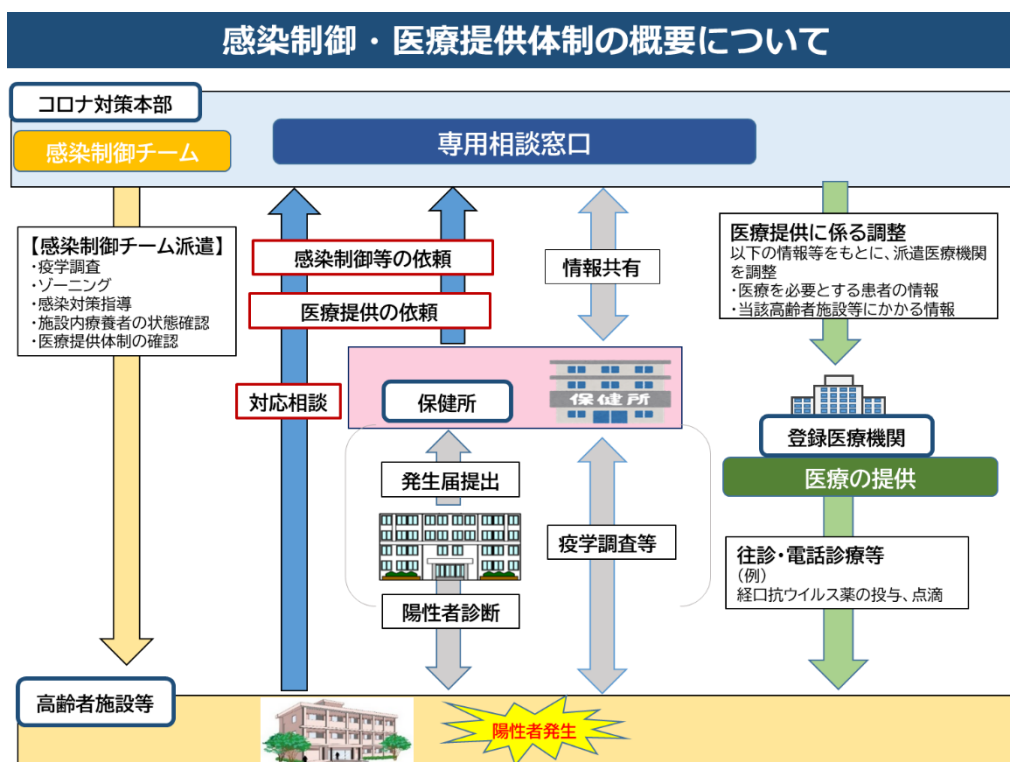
感染制御・医療提供体制の概要について

コロナ対策本部

感染制御チーム

専用相談窓口

【感染制御チーム派遣】
・疫学調査
・ゾーニング
・感染対策指導
・施設内療養者の状態確認
・医療提供体制の確認

感染制御等の依頼

医療提供の依頼

情報共有

医療提供に係る調整
以下の情報等をもとに、派遣医療機関を調整
・医療を必要とする患者の情報
・当該高齢者施設等にかかる情報

対応相談

保健所

保健所

登録医療機関

医療の提供

発生届提出

疫学調査等

往診・電話診療等
（例）
経口抗ウイルス薬の投与、点滴

陽性者診断

高齢者施設等

陽性者発生